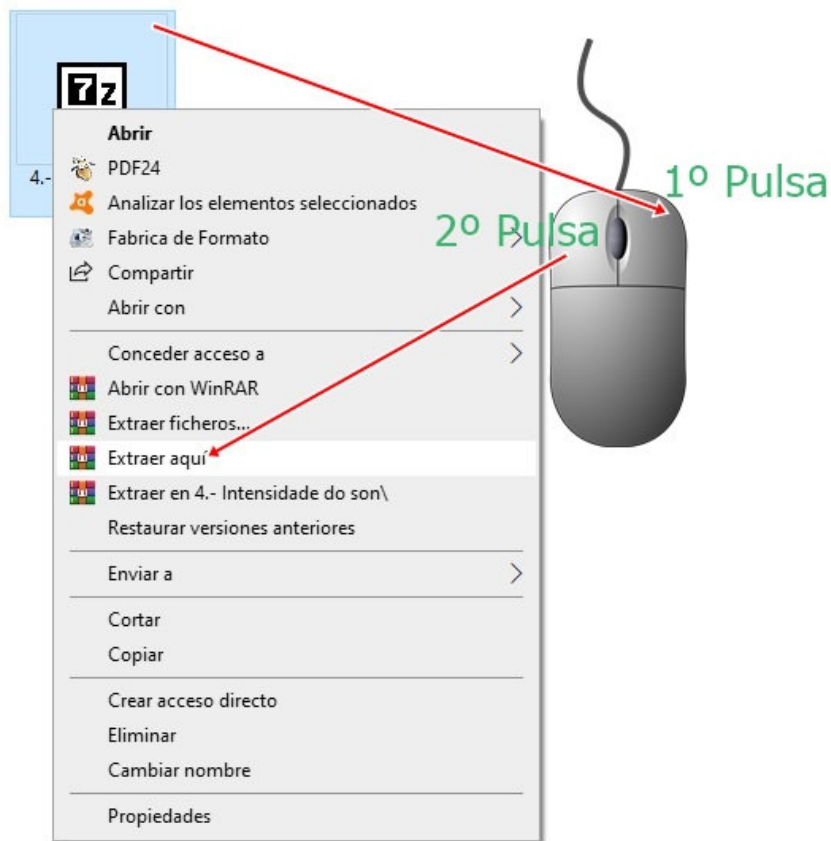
7z

4.-

Abrir
PDF24
Analizar los elementos seleccionados
Fabrica de Formato
Compartir
Abrir con
Conceder acceso a
Abrir con WinRAR
Extraer ficheros...
Extraer aquí
Extraer en 4.- Intensidade do son\
Restaurar versiones anteriores
Enviar a
Cortar
Copiar
Crear acceso directo
Eliminar
Cambiar nombre
Propiedades

1º Pulsa
2º Pulsa